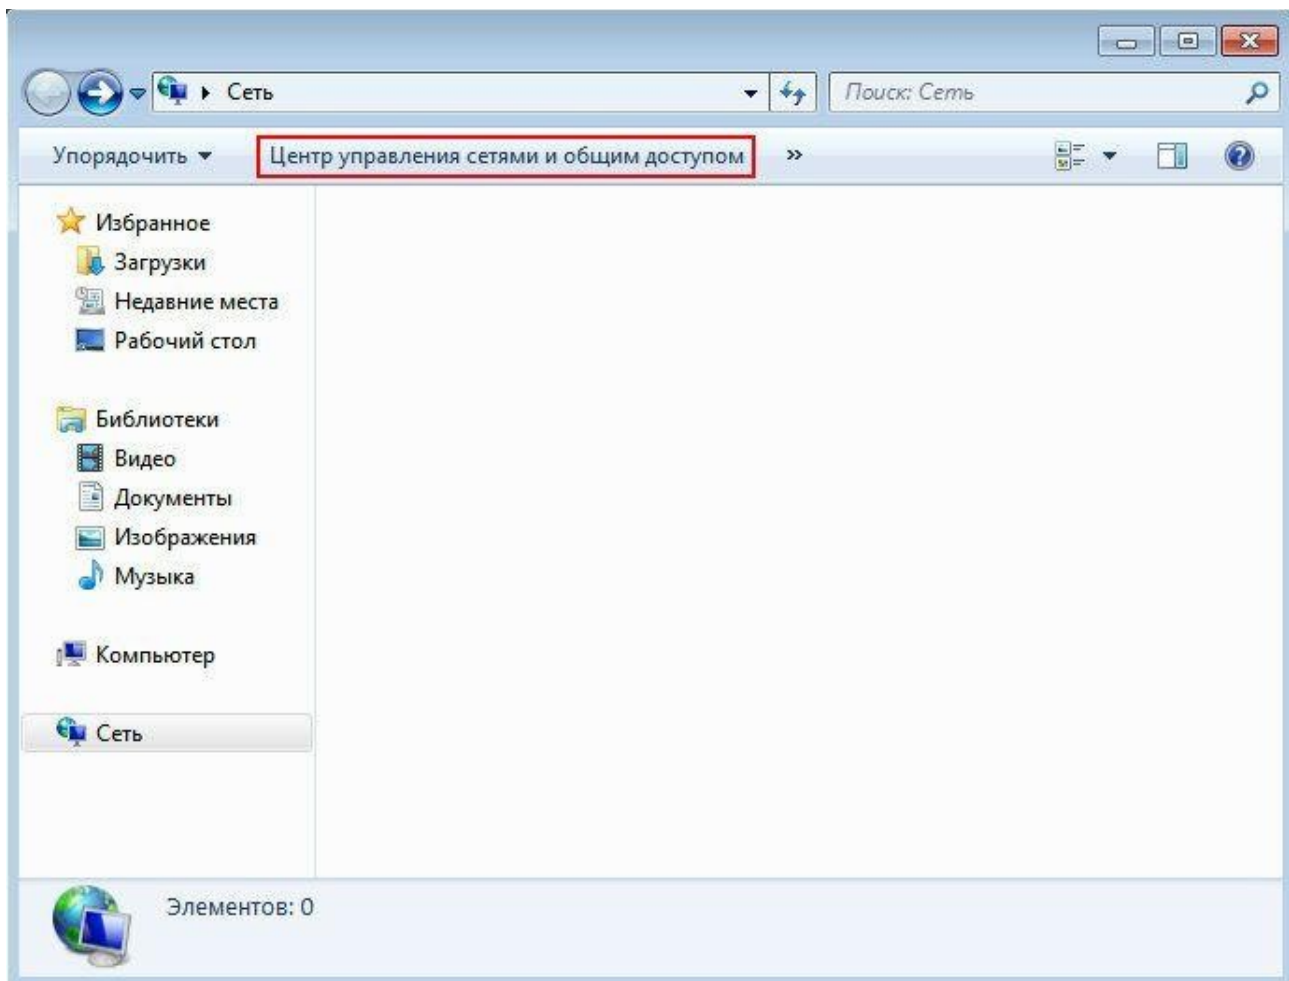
▸ Сеть
Поиск: Сеть

Упорядочить ▾
Центр управления сетями и общим доступом
»

Избранное
Загрузки
Недавние места
Рабочий стол

Библиотеки
Видео
Документы
Изображения
Музыка

Компьютер

Сеть

Элементов: 0